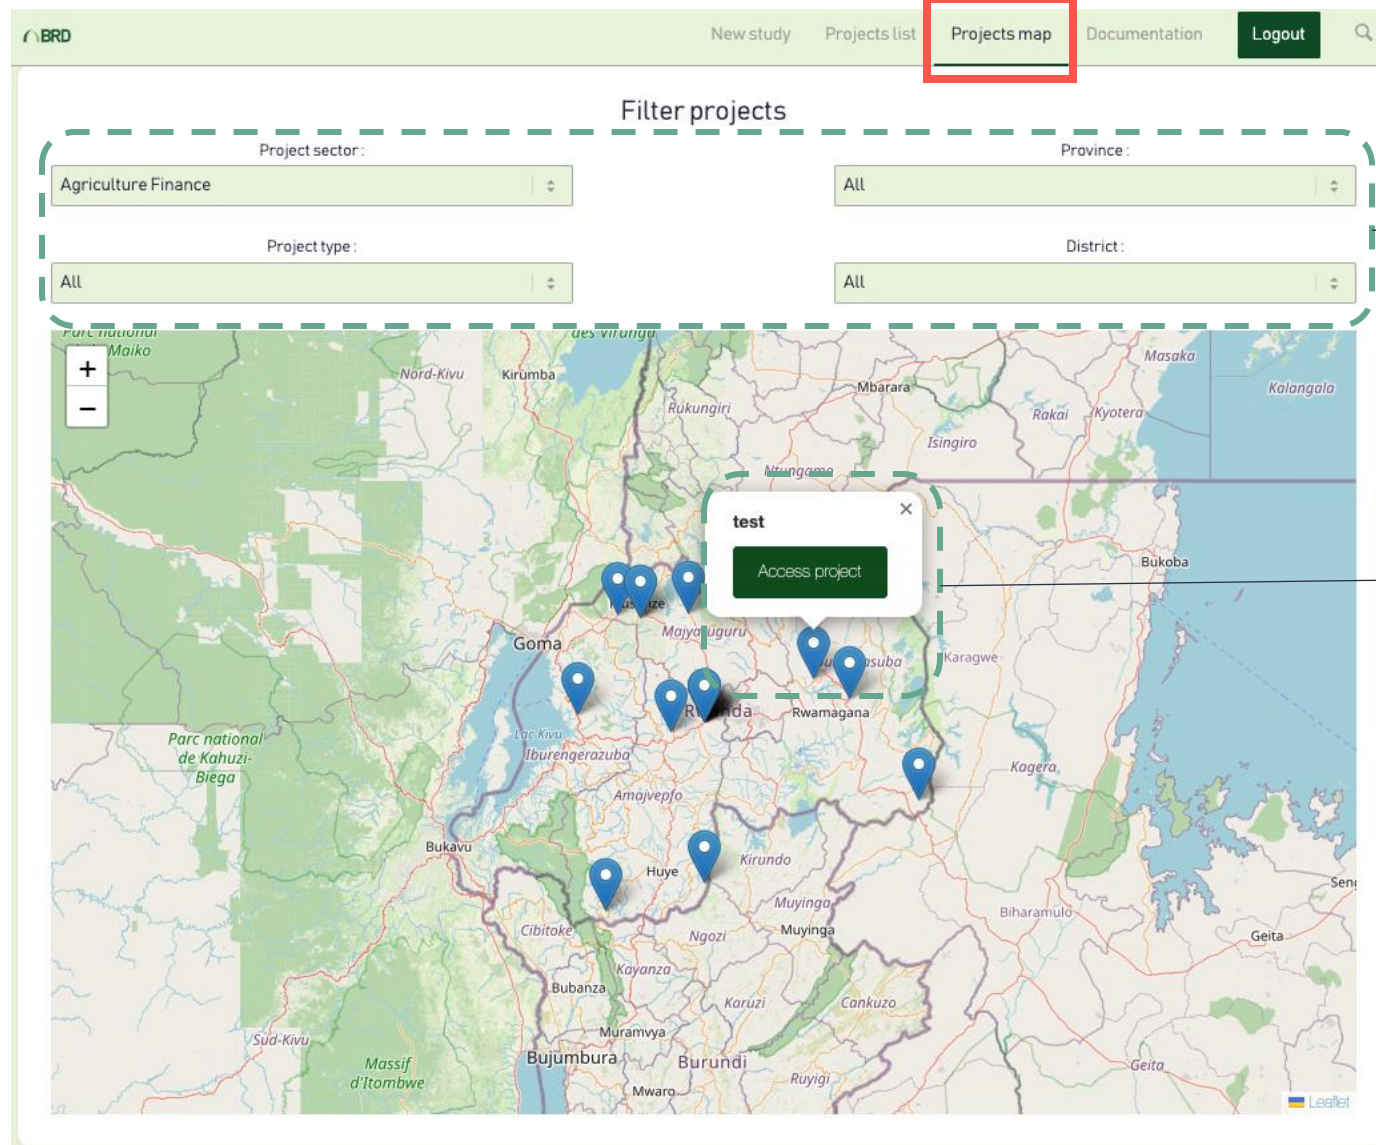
BRD

New study Projects list Projects map Documentation Logout

Filter projects

Project sector :
Agriculture Finance

Province :
All

Project type :
All

District :
All

+
−

test
Access project
×

Parc national Maiko
des Virunga
Nord-Kivu
Kirumba
Rukungiri
Mbarara
Masaka
Kalangala
Rakai
Kyotera
Isingiro
Ntungamo
Bukoba
Goma
Majyaruguru
Karagwe
Rwamagana
Lac Kivu
Iburengerazubo
Parc national de Kahuzi-Biega
Amajyepfo
Kagera
Bukavu
Kirundo
Huye
Muyinga
Muyinga
Biharamulo
Sen
Geita
Cibitoke
Ngozi
Kayanza
Bubanza
Karuzi
Cankuzo
Sud-Kivu
Muramvya
Massif d'Itombwe
Bujumbura
Burundi
Geita
Ruyigi
Mwaro
Leaflet